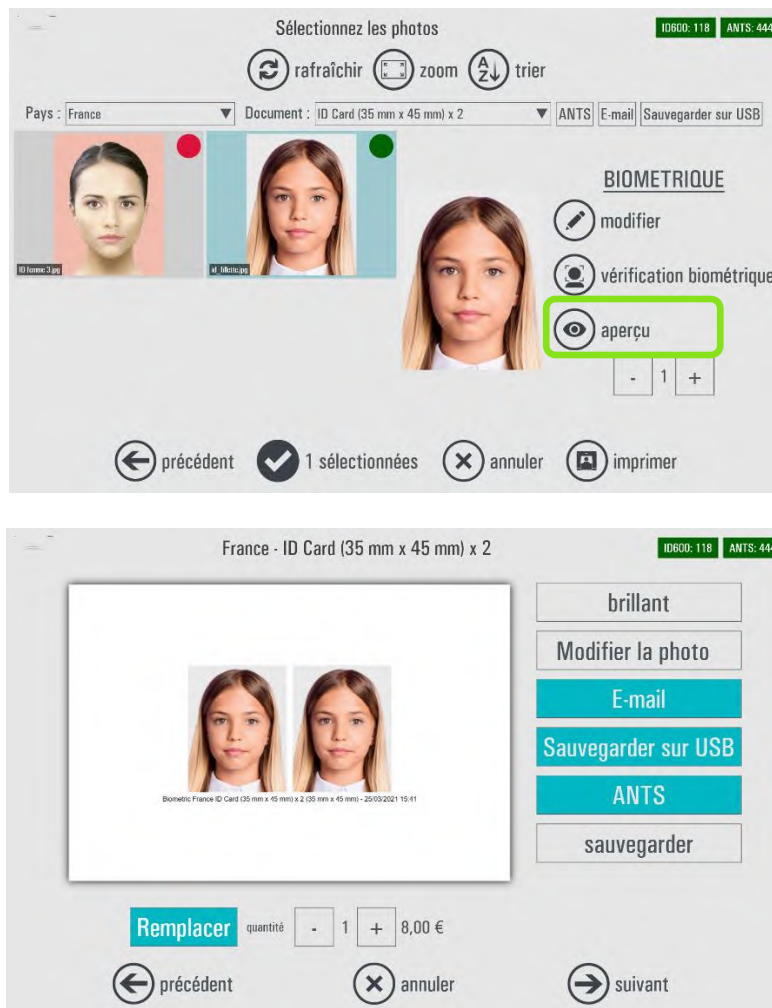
Sélectionnez les photos

ID600: 118 ANTS: 444

rafraîchir zoom trier

Pays : France

Document : ID Card (35 mm x 45 mm) x 2

ANTS E-mail Sauvegarder sur USB

ID femme 3.jpg

id_fillette.jpg

BIOMETRIQUE

modifier

vérification biométrique

aperçu

- 1 +

précédent 1 sélectionnées annuler imprimer

France - ID Card (35 mm x 45 mm) x 2

ID600: 118 ANTS: 444

Biometric France ID Card (35 mm x 45 mm) x 2 (35 mm x 45 mm) - 25/03/2021 15:41

brillant

Modifier la photo

E-mail

Sauvegarder sur USB

ANTS

sauvegarder

Remplacer quantité - 1 + 8,00 €

précédent annuler suivant